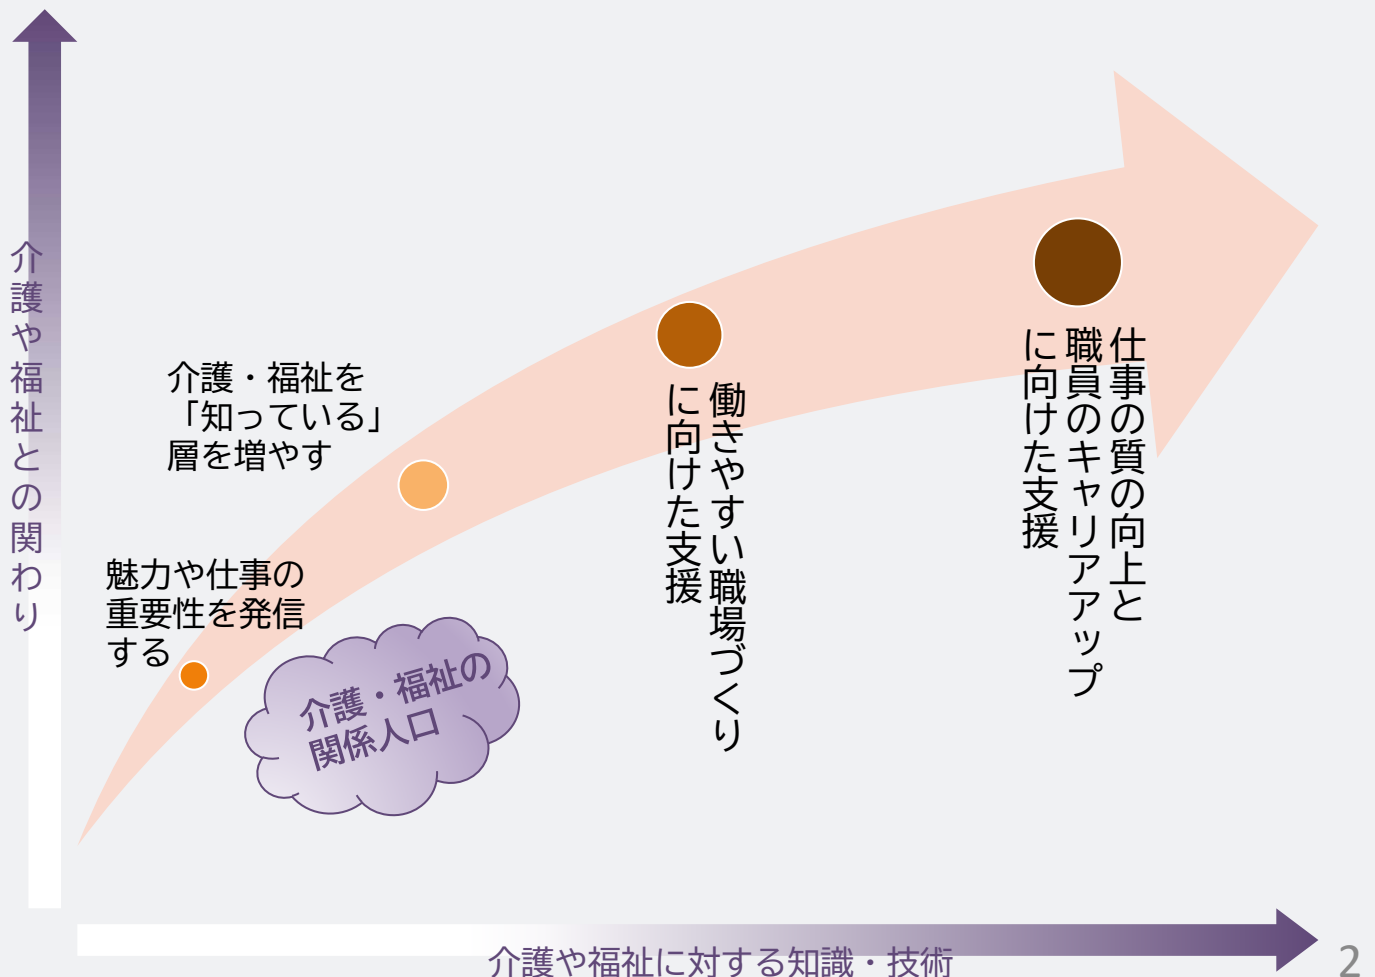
介護や福祉との関わり

介護・福祉を
「知っている」
層を増やす

魅力や仕事の
重要性を発信
する

介護・福祉の
関係人口

働きやすい職場づくり
に向けた支援

仕事の質の向上と
職員のキャリアアップ
に向けた支援

介護や福祉に対する知識・技術

2